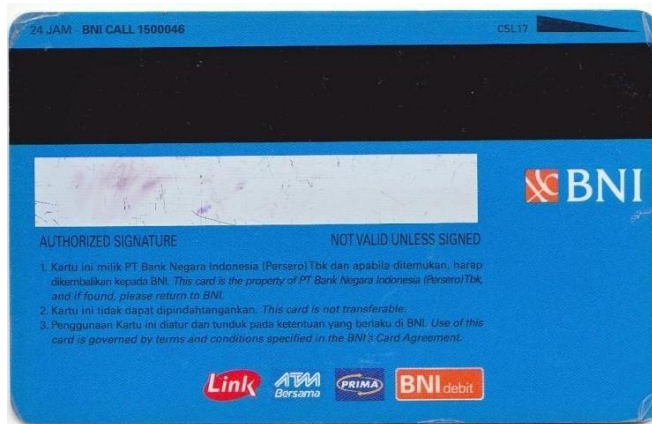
24 JAM - BNI CALL 1500046

C5L17

BNI

AUTHORIZED SIGNATURE

NOT VALID UNLESS SIGNED

1. Kartu ini milik PT Bank Negara Indonesia (Persero) Tbk dan apabila ditemukan, harap dikembalikan kepada BNI. This card is the property of PT Bank Negara Indonesia (Persero) Tbk, and if found, please return to BNI.
2. Kartu ini tidak dapat dipindahtangankan. This card is not transferable.
3. Penggunaan Kartu ini diatur dan tunduk pada ketentuan yang berlaku di BNI. Use of this card is governed by terms and conditions specified in the BNI's Card Agreement.

Link ATM Bersama PRIMA BNI debit